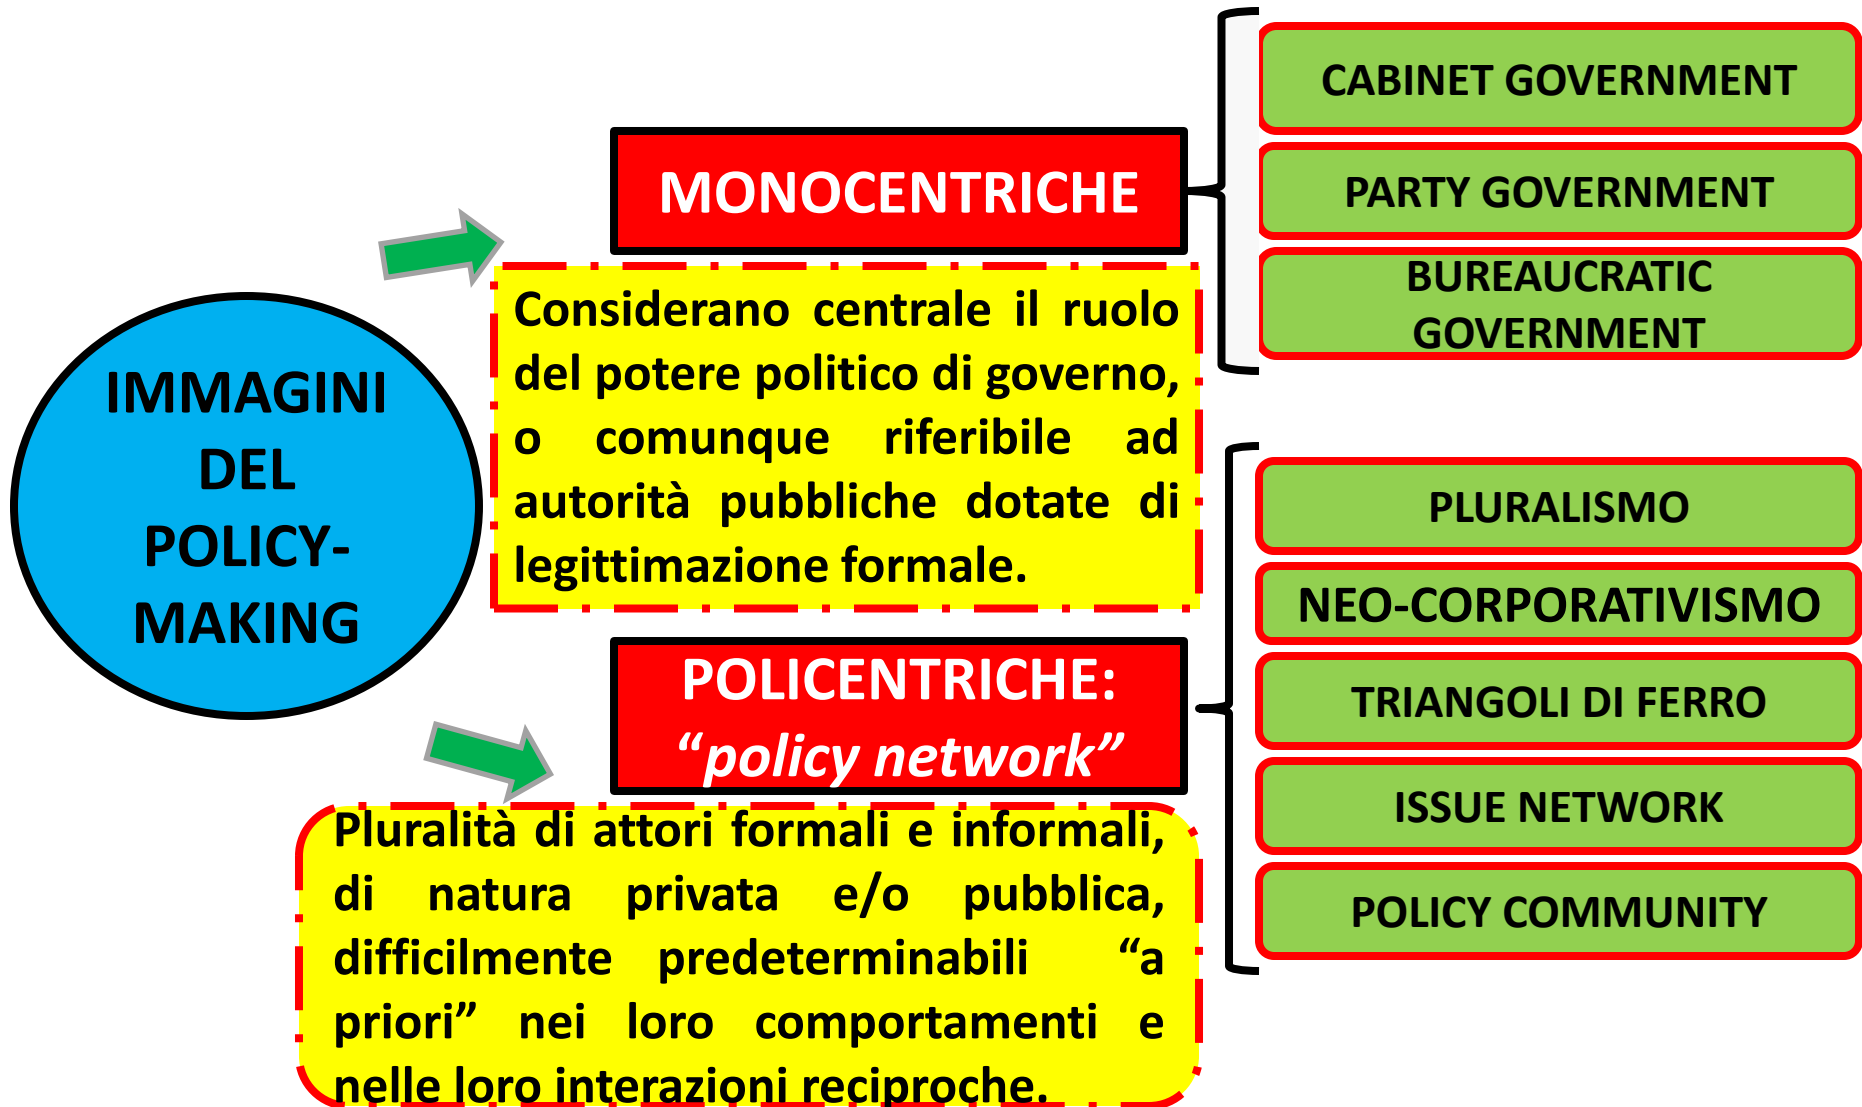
IMMAGINI DEL POLICY-MAKING

MONOCENTRICHE

Considerano centrale il ruolo del potere politico di governo, o comunque riferibile ad autorità pubbliche dotate di legittimazione formale.

CABINET GOVERNMENT

PARTY GOVERNMENT

BUREAUCRATIC GOVERNMENT

POLICENTRICHE: *“policy network”*

Pluralità di attori formali e informali, di natura privata e/o pubblica, difficilmente predeterminabili “a priori” nei loro comportamenti e nelle loro interazioni reciproche.

PLURALISMO

NEO-CORPORATIVISMO

TRIANGOLI DI FERRO

ISSUE NETWORK

POLICY COMMUNITY